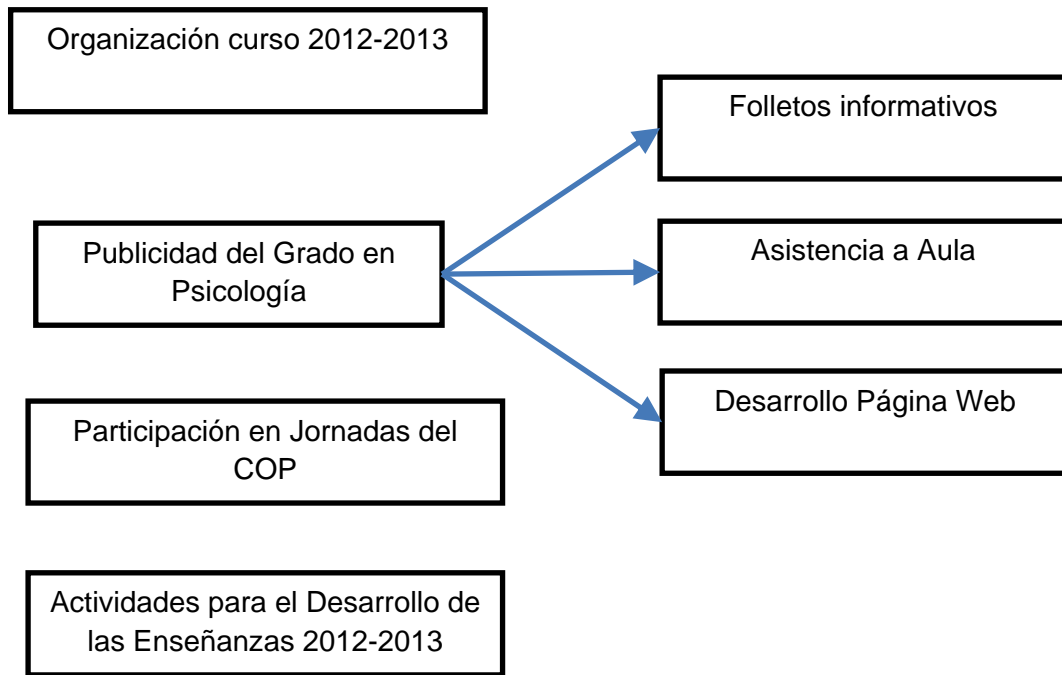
Organización curso 2012-2013

Publicidad del Grado en Psicología

Folletos informativos

Asistencia a Aula

Desarrollo Página Web

Participación en Jornadas del COP

Actividades para el Desarrollo de las Enseñanzas 2012-2013